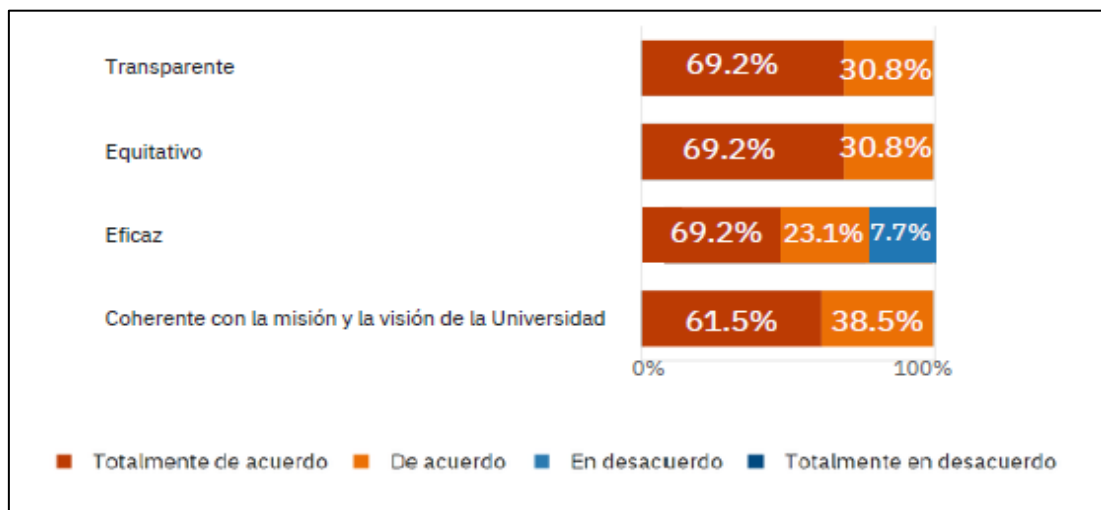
Transparente
69.2% 30.8%

Equitativo
69.2% 30.8%

Eficaz
69.2% 23.1% 7.7%

Coherente con la misión y la visión de la Universidad
61.5% 38.5%

0% 100%

Totalmente de acuerdo De acuerdo En desacuerdo Totalmente en desacuerdo